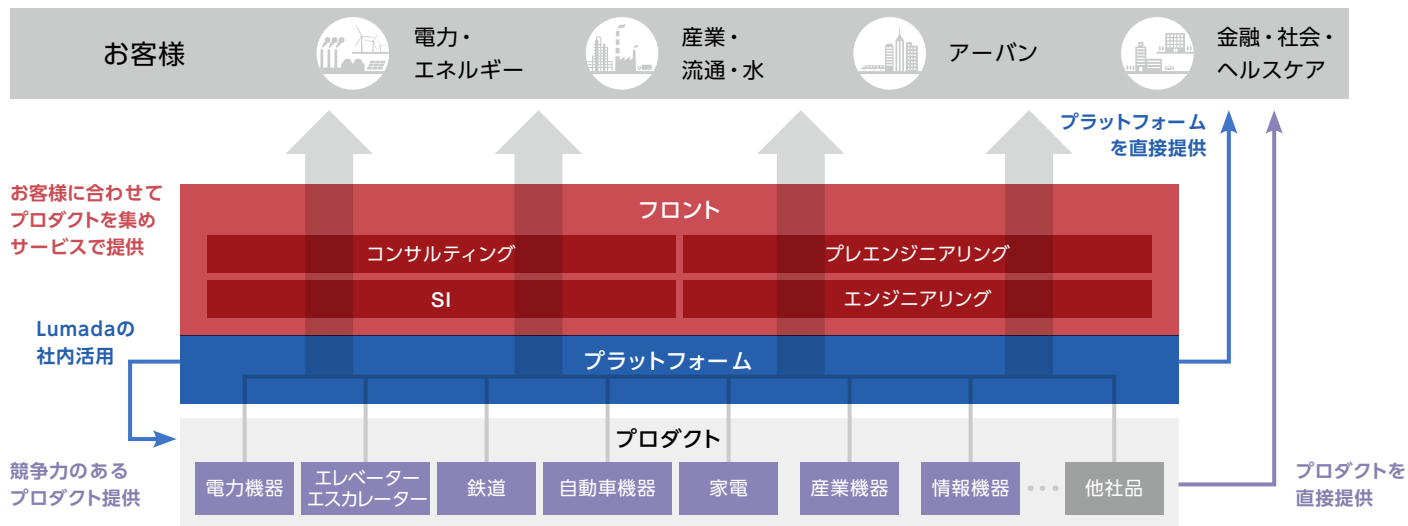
お客様

電力・エネルギー

産業・流通・水

アーバン

金融・社会・ヘルスケア

プラットフォームを直接提供

お客様に合わせてプロダクトを集めサービスで提供

フロント

コンサルティング

プレエンジニアリング

SI

エンジニアリング

Lumadaの社内活用

プラットフォーム

プロダクト

競争力のあるプロダクト提供

電力機器

エレベーター エスカレーター

鉄道

自動車機器

家電

産業機器

情報機器

他社品

プロダクトを直接提供